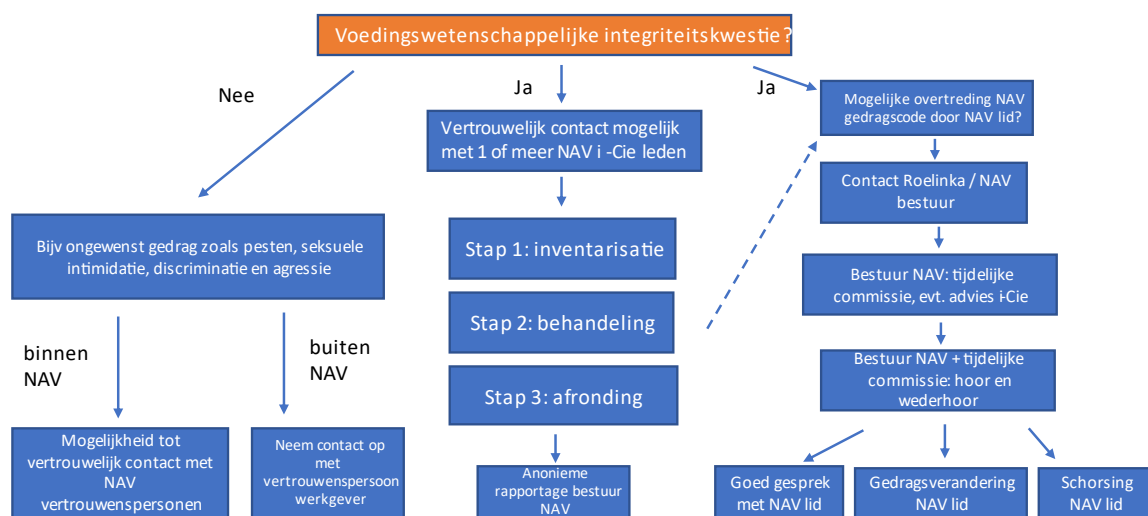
Voedingswetenschappelijke integriteitskwestie?

Nee

Ja

Ja

Bijv ongewenst gedrag zoals pesten, seksuele intimidatie, discriminatie en agressie

binnen NAV

buiten NAV

Mogelijkheid tot vertrouwelijk contact met NAV vertrouwenspersonen

Neem contact op met vertrouwenspersoon werkgever

Vertrouwelijk contact mogelijk met 1 of meer NAV i -Cie leden

Stap 1: inventarisatie

Stap 2: behandeling

Stap 3: afronding

Anonieme rapportage bestuur NAV

Mogelijke overtreding NAV gedragscode door NAV lid?

Contact Roelinka / NAV bestuur

Bestuur NAV: tijdelijke commissie, evt. advies i-Cie

Bestuur NAV + tijdelijke commissie: hoor en wederhoor

Goed gesprek met NAV lid

Gedragsverandering NAV lid

Schorsing NAV lid